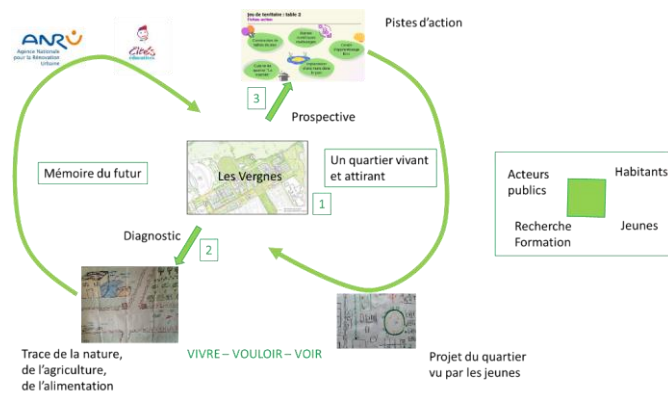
ANRU
Agence Nationale pour la Rénovation Urbaine

Pistes d'action

Jeu de territoire : table 3

3

Prospective

Mémoire du futur

Les Vergnes

Un quartier vivant et attirant

1

Diagnostic

2

Acteurs publics

Habitants

Recherche Formation

Jeunes

Trace de la nature, de l'agriculture, de l'alimentation

VIVRE – VOULOIR – VOIR

Projet du quartier vu par les jeunes